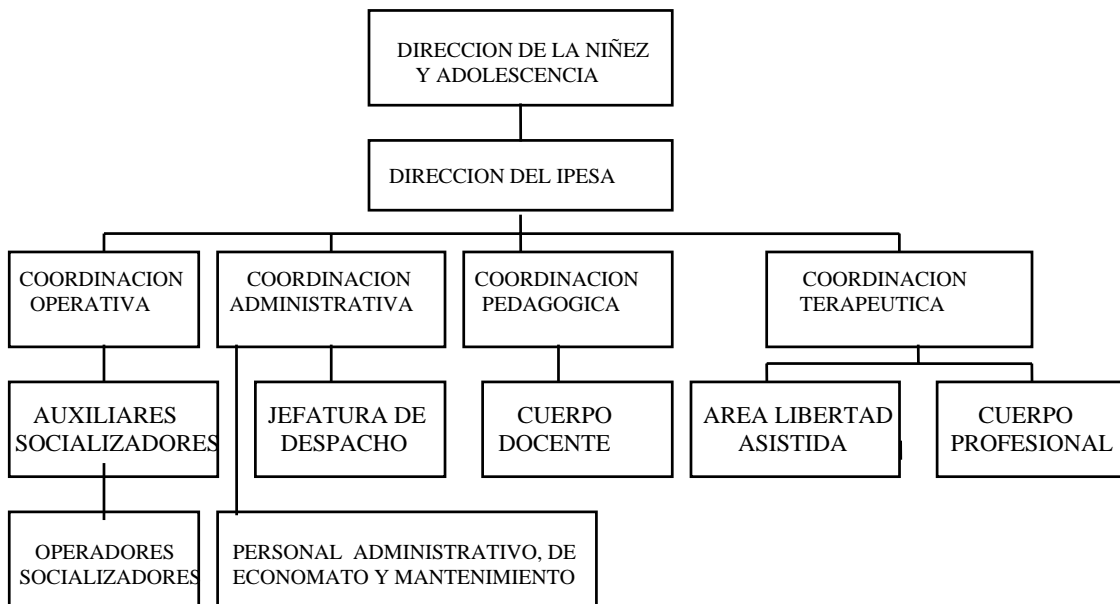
DIRECCION DE LA NIÑEZ Y ADOLESCENCIA

DIRECCION DEL IPESA

COORDINACION OPERATIVA

COORDINACION ADMINISTRATIVA

COORDINACION PEDAGOGICA

COORDINACION TERAPEUTICA

AUXILIARES SOCIALIZADORES

JEFATURA DE DESPACHO

CUERPO DOCENTE

AREA LIBERTAD ASISTIDA

CUERPO PROFESIONAL

OPERADORES SOCIALIZADORES

PERSONAL ADMINISTRATIVO, DE ECONOMATO Y MANTENIMIENTO